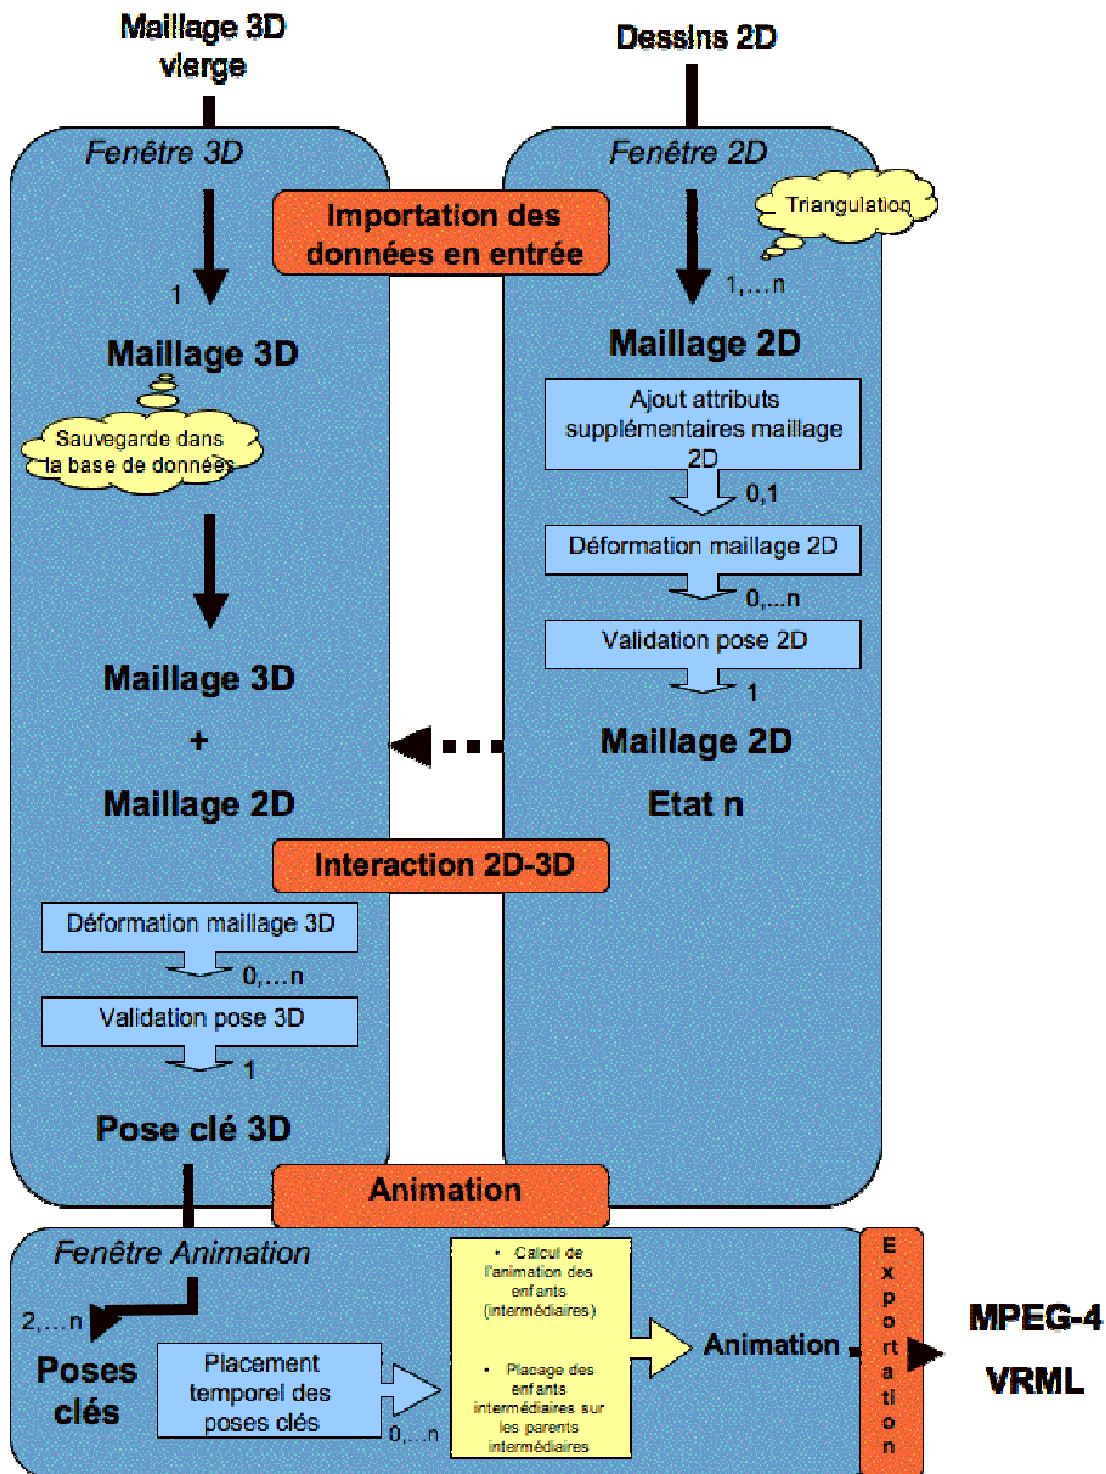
Maillage 3D vierge

Dessins 2D

Fenêtre 3D

Fenêtre 2D

Importation des données en entrée

Triangulation

1

1,...n

Maillage 3D

Maillage 2D

Sauvegarde dans la base de données

Ajout attributs supplémentaires maillage 2D

0,1

Déformation maillage 2D

0,...n

Validation pose 2D

1

Maillage 3D

+

Maillage 2D

Maillage 2D

Etat n

Interaction 2D-3D

Déformation maillage 3D

0,...n

Validation pose 3D

1

Pose clé 3D

Animation

Fenêtre Animation

2,...n

Poses clés

Placement temporel des poses clés

0,...n

• Calcul de l'animation des enfants (intermédiaires)

• Placage des enfants intermédiaires sur les parents intermédiaires

Animation

Exportation

MPEG-4

VRML